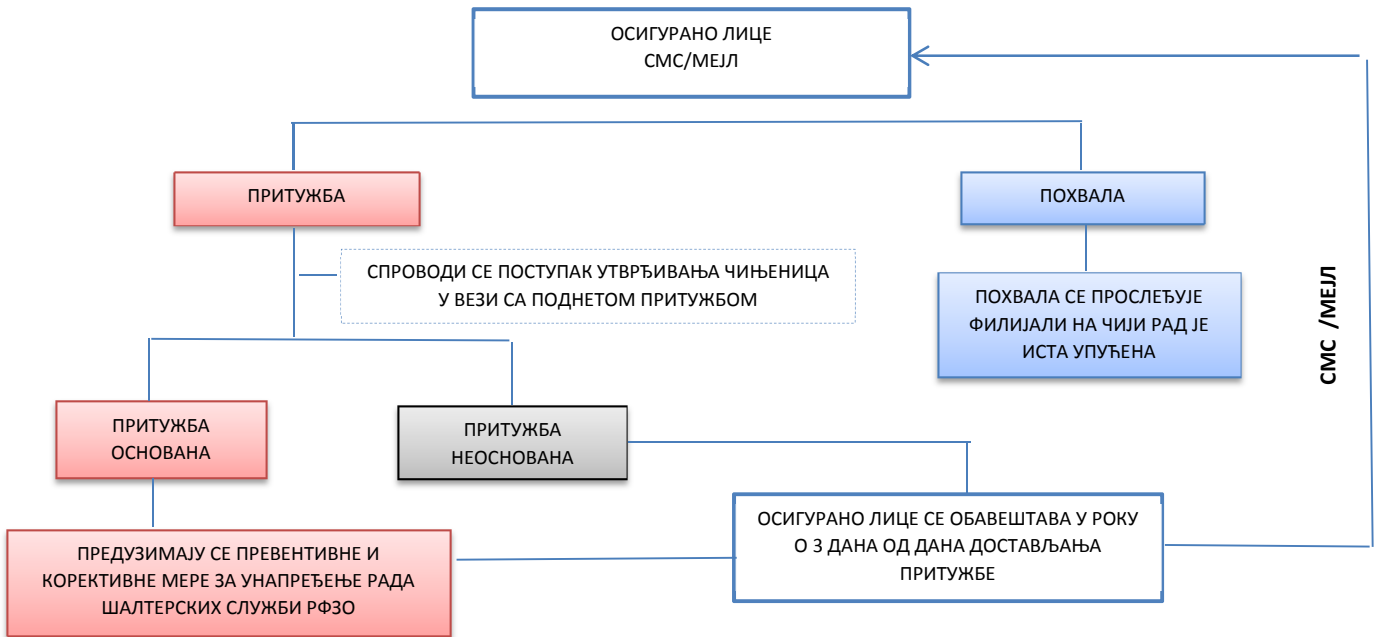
ОСИГУРАНО ЛИЦЕ
СМС/МЕЈЛ

ПРИТУЖБА

ПОХВАЛА

СПРОВОДИ СЕ ПОСТУПАК УТВРЂИВАЊА ЧИЊЕНИЦА У ВЕЗИ СА ПОДНЕТОМ ПРИТУЖБОМ

ПОХВАЛА СЕ ПРОСЛЕЂУЈЕ ФИЛИЈАЛИ НА ЧИЈИ РАД ЈЕ ИСТА УПУЋЕНА

СМС /МЕЈЛ

ПРИТУЖБА ОСНОВАНА

ПРИТУЖБА НЕОСНОВАНА

ПРЕДУЗИМАЈУ СЕ ПРЕВЕНТИВНЕ И КОРЕКТИВНЕ МЕРЕ ЗА УНАПРЕЂЕЊЕ РАДА ШАЛТЕРСКИХ СЛУЖБИ РФЗО

ОСИГУРАНО ЛИЦЕ СЕ ОБАВЕШТАВА У РОКУ О 3 ДАНА ОД ДАНА ДОСТАВЉАЊА ПРИТУЖБЕ